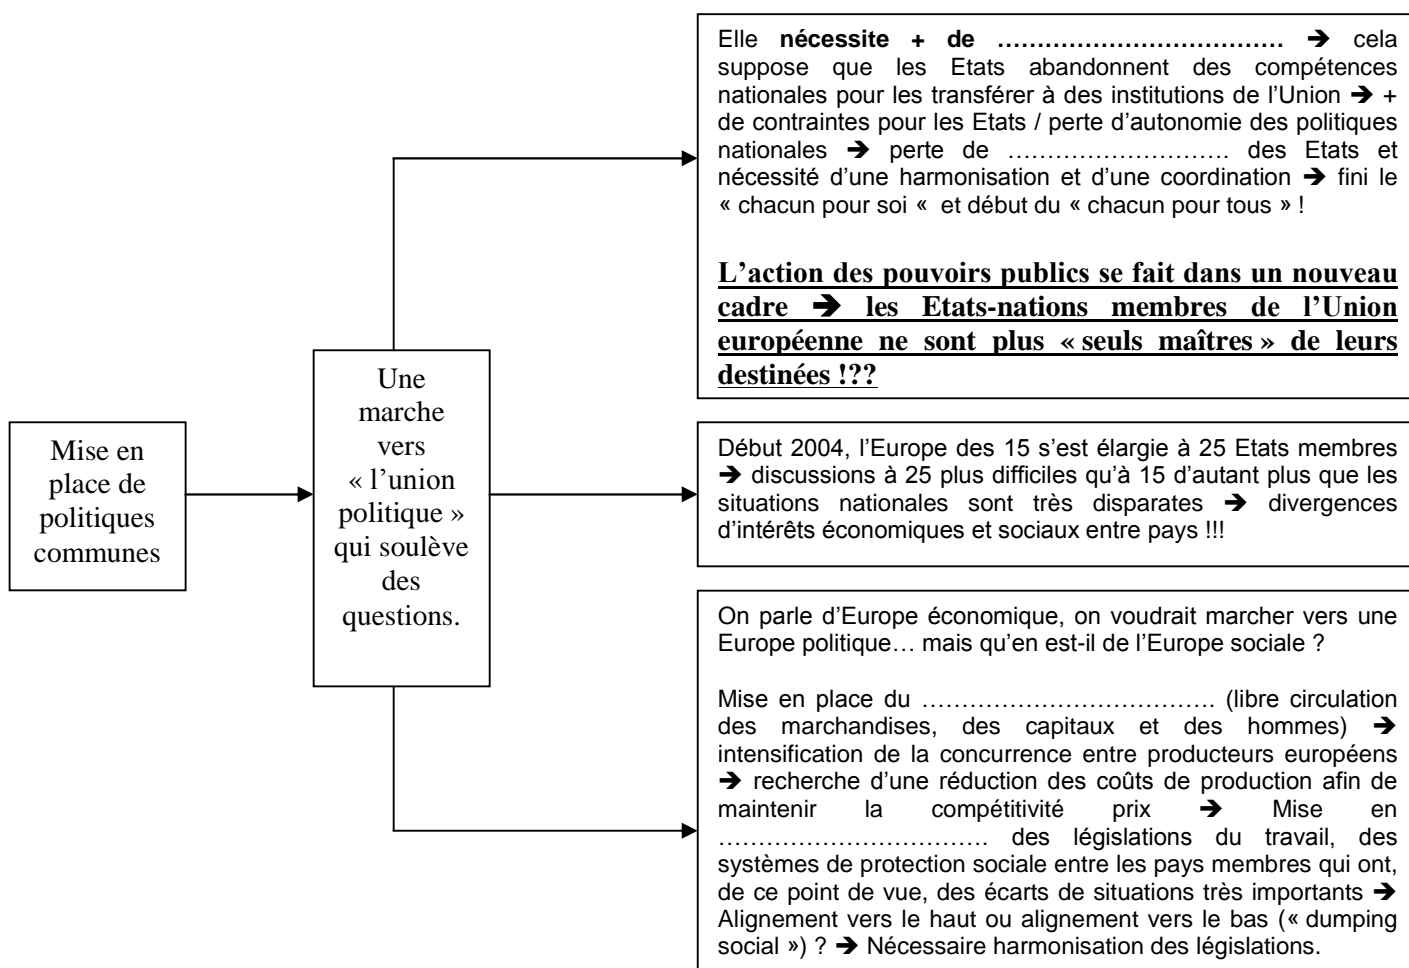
Mise en place de politiques communes

Une marche vers « l'union politique » qui soulève des questions.

Elle **nécessite + de ……………………………** ➔ cela suppose que les Etats abandonnent des compétences nationales pour les transférer à des institutions de l'Union ➔ + de contraintes pour les Etats / perte d'autonomie des politiques nationales ➔ perte de ………………………. des Etats et nécessité d'une harmonisation et d'une coordination ➔ fini le « chacun pour soi « et début du « chacun pour tous » !

**L'action des pouvoirs publics se fait dans un nouveau cadre ➔ les Etats-nations membres de l'Union européenne ne sont plus « seuls maîtres » de leurs destinées !??**

Début 2004, l'Europe des 15 s'est élargie à 25 Etats membres ➔ discussions à 25 plus difficiles qu'à 15 d'autant plus que les situations nationales sont très disparates ➔ divergences d'intérêts économiques et sociaux entre pays !!!

On parle d'Europe économique, on voudrait marcher vers une Europe politique… mais qu'en est-il de l'Europe sociale ?

Mise en place du ………………………………. (libre circulation des marchandises, des capitaux et des hommes) ➔ intensification de la concurrence entre producteurs européens ➔ recherche d'une réduction des coûts de production afin de maintenir la compétitivité prix ➔ Mise en ……………………………. des législations du travail, des systèmes de protection sociale entre les pays membres qui ont, de ce point de vue, des écarts de situations très importants ➔ Alignement vers le haut ou alignement vers le bas (« dumping social ») ? ➔ Nécessaire harmonisation des législations.